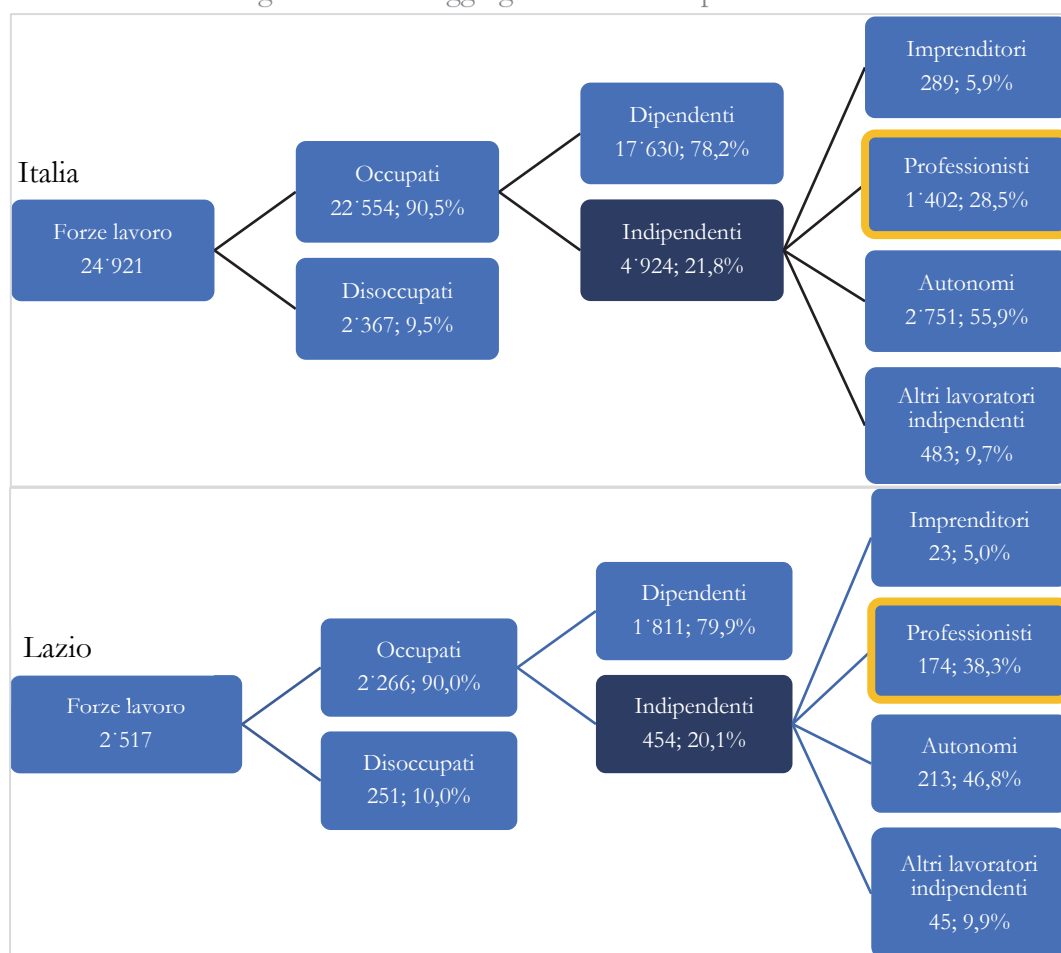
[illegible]

Italia

Forze lavoro
24˙921

Occupati
22˙554; 90,5%

Disoccupati
2˙367; 9,5%

Dipendenti
17˙630; 78,2%

Indipendenti
4˙924; 21,8%

Imprenditori
289; 5,9%

Professionisti
1˙402; 28,5%

Autonomi
2˙751; 55,9%

Altri lavoratori indipendenti
483; 9,7%

Lazio

Forze lavoro
2˙517

Occupati
2˙266; 90,0%

Disoccupati
251; 10,0%

Dipendenti
1˙811; 79,9%

Indipendenti
454; 20,1%

Imprenditori
23; 5,0%

Professionisti
174; 38,3%

Autonomi
213; 46,8%

Altri lavoratori indipendenti
45; 9,9%